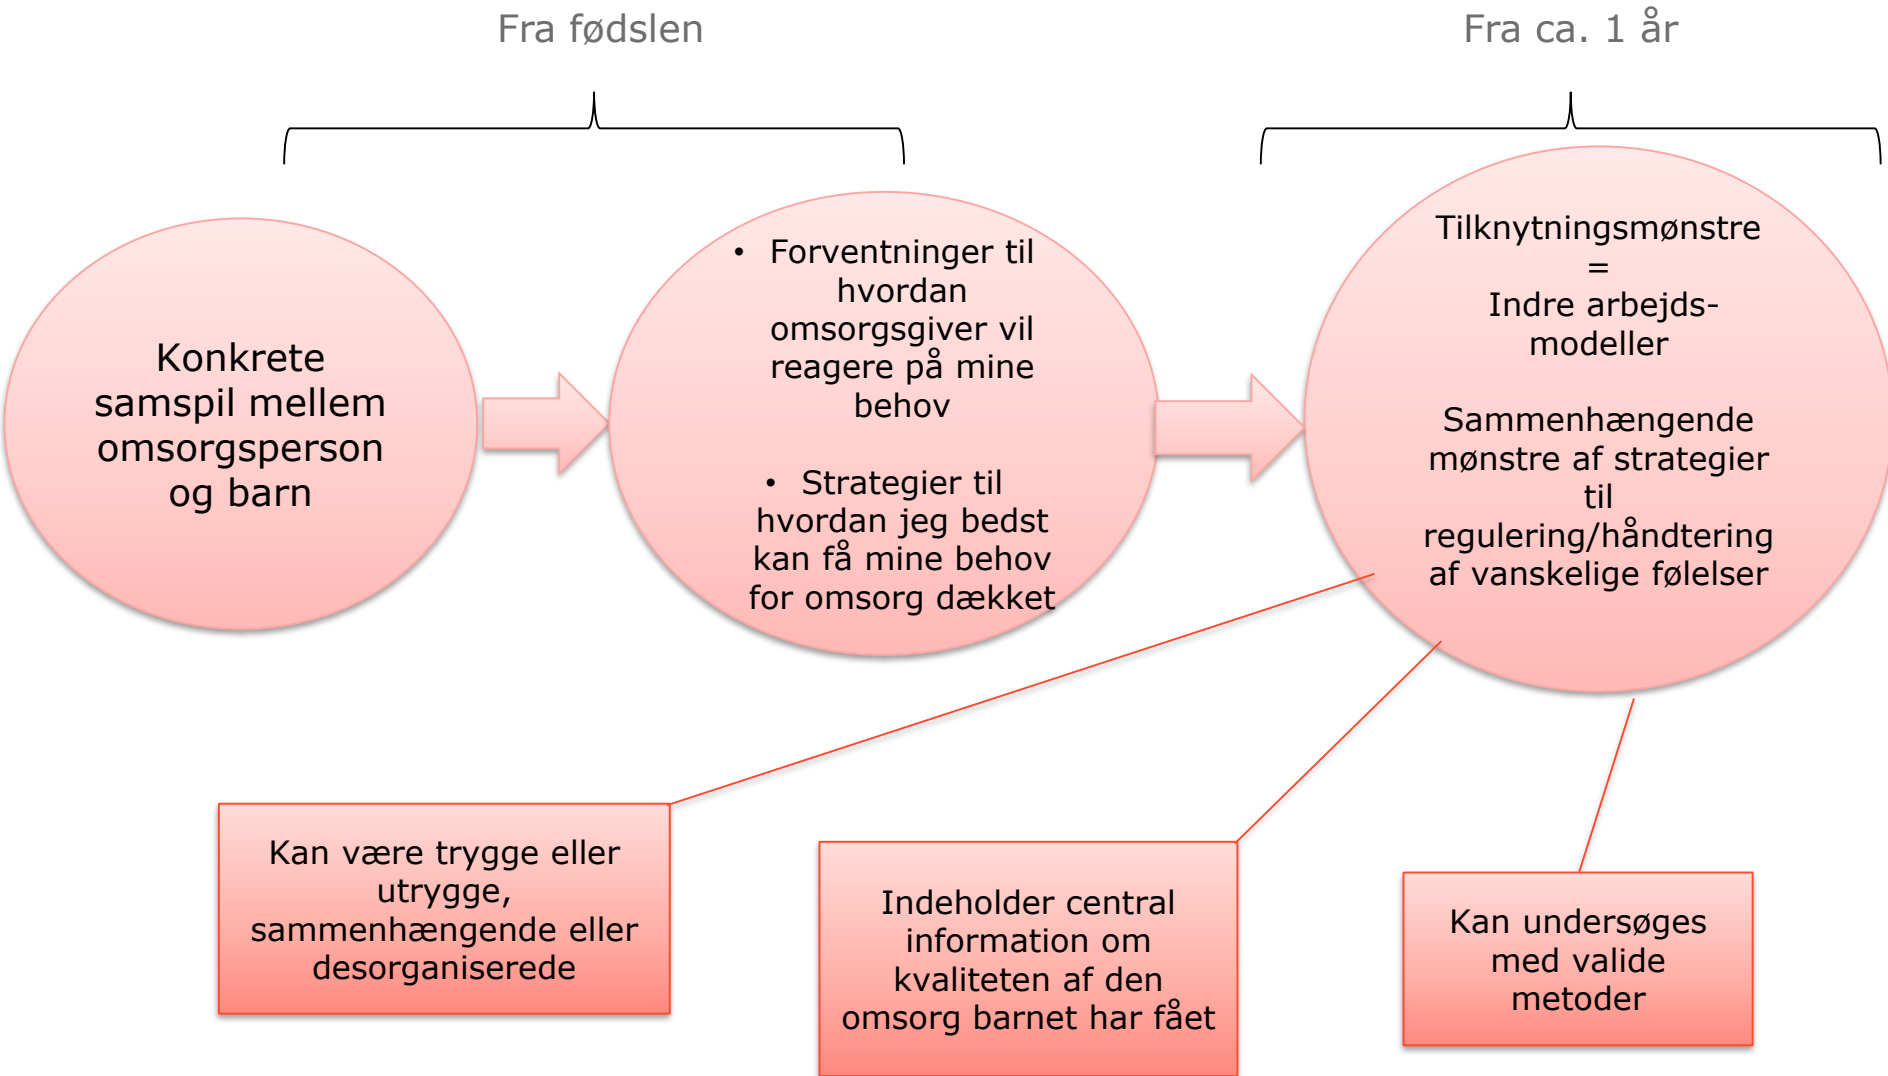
Fra fødslen

Fra ca. 1 år

Konkrete samspil mellem omsorgsperson og barn

• Forventninger til hvordan omsorgsgiver vil reagere på mine behov

• Strategier til hvordan jeg bedst kan få mine behov for omsorg dækket

Tilknytningsmønstre
=
Indre arbejds-modeller

Sammenhængende mønstre af strategier til regulering/håndtering af vanskelige følelser

Kan være trygge eller utrygge, sammenhængende eller desorganiserede

Indeholder central information om kvaliteten af den omsorg barnet har fået

Kan undersøges med valide metoder